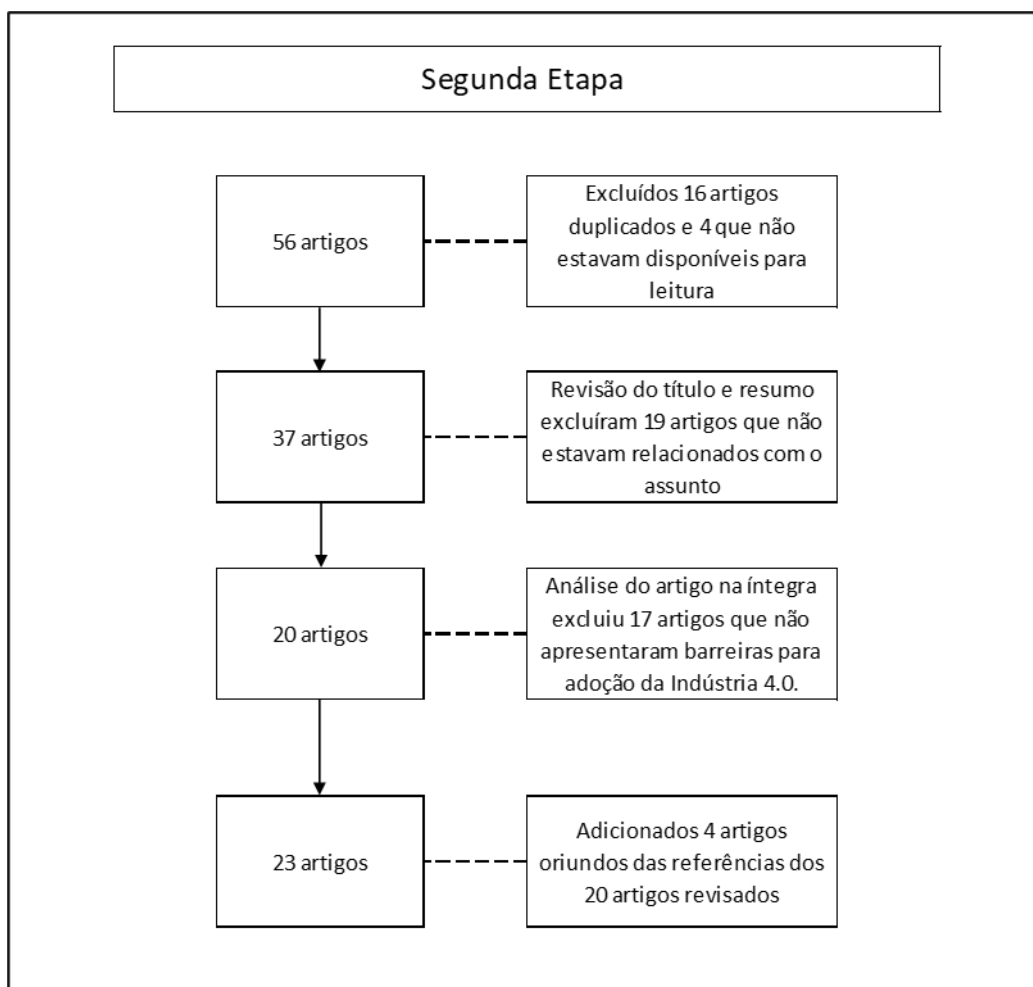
Segunda Etapa

56 artigos

Excluídos 16 artigos duplicados e 4 que não estavam disponíveis para leitura

37 artigos

Revisão do título e resumo excluíram 19 artigos que não estavam relacionados com o assunto

20 artigos

Análise do artigo na íntegra excluiu 17 artigos que não apresentaram barreiras para adoção da Indústria 4.0.

23 artigos

Adicionados 4 artigos oriundos das referências dos 20 artigos revisados